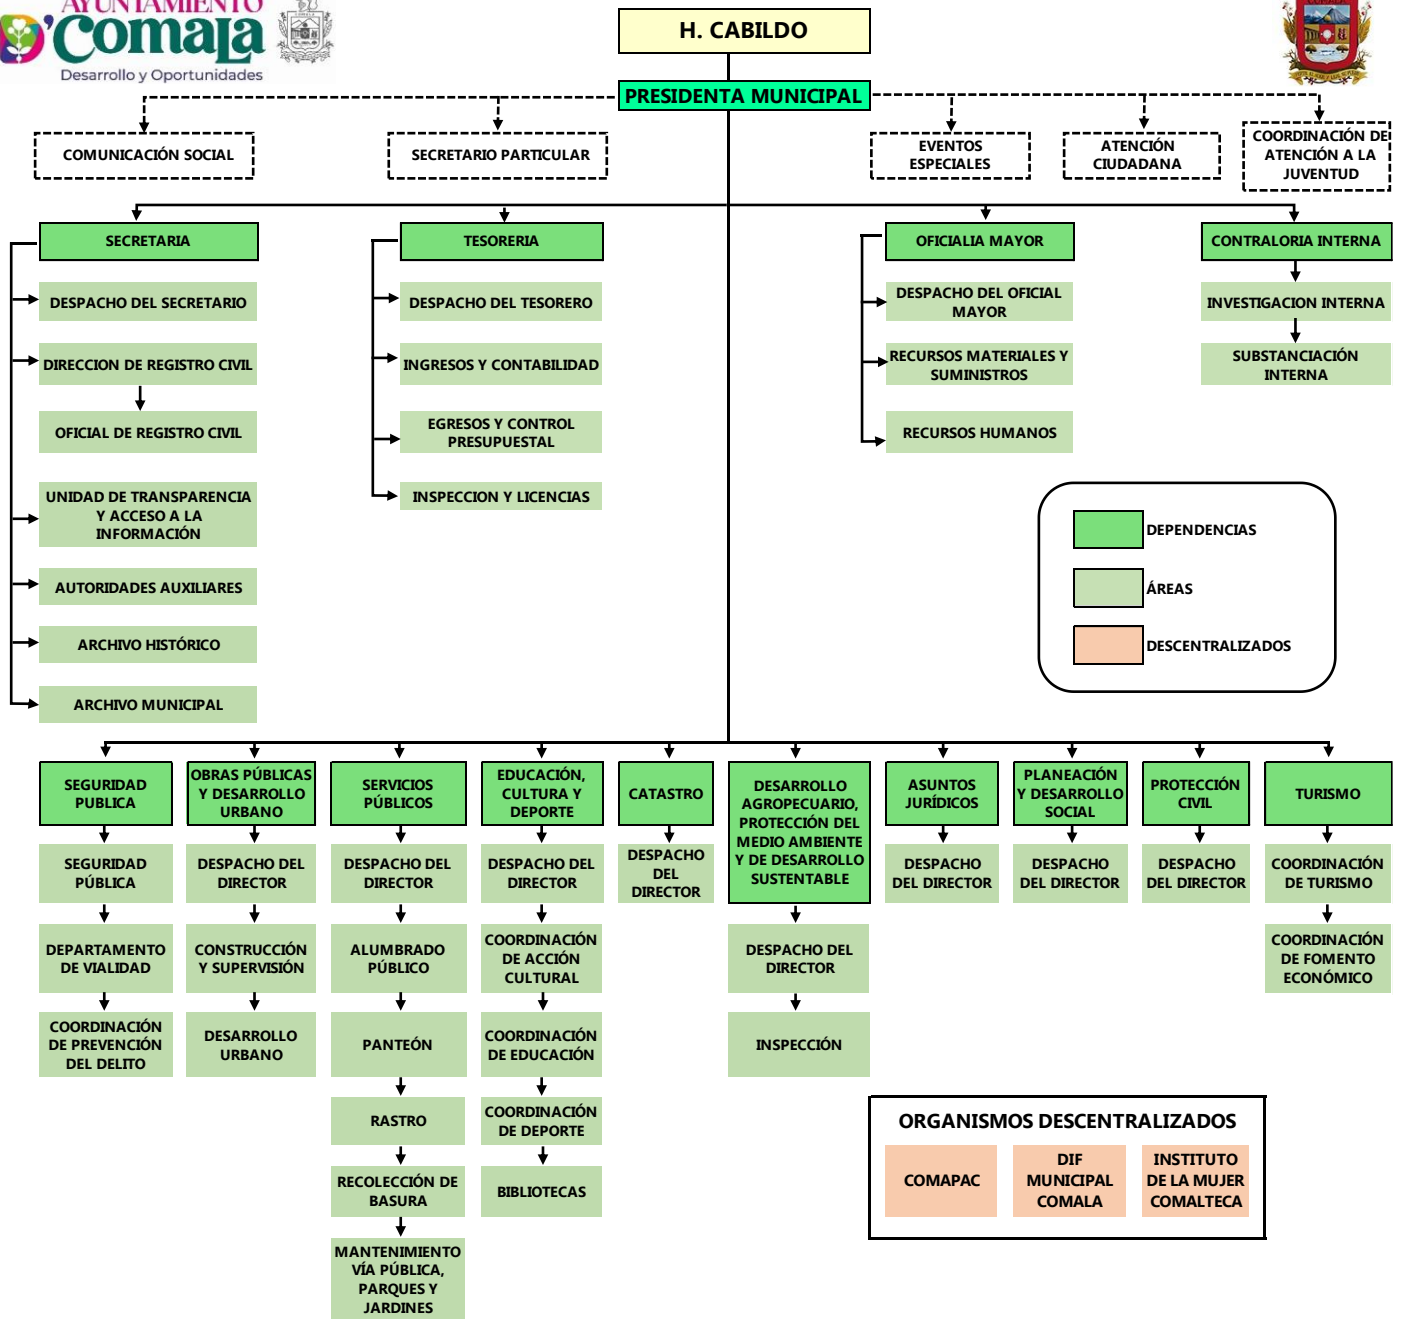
AYUNTAMIENTO
Comala
Desarrollo y Oportunidades

H. CABILDO

PRESIDENTA MUNICIPAL

COMUNICACIÓN SOCIAL

SECRETARIO PARTICULAR

EVENTOS ESPECIALES

ATENCIÓN CIUDADANA

COORDINACIÓN DE ATENCIÓN A LA JUVENTUD

SECRETARIA
DESPACHO DEL SECRETARIO
DIRECCION DE REGISTRO CIVIL
OFICIAL DE REGISTRO CIVIL
UNIDAD DE TRANSPARENCIA Y ACCESO A LA INFORMACIÓN
AUTORIDADES AUXILIARES
ARCHIVO HISTÓRICO
ARCHIVO MUNICIPAL

TESORERIA
DESPACHO DEL TESORERO
INGRESOS Y CONTABILIDAD
EGRESOS Y CONTROL PRESUPUESTAL
INSPECCION Y LICENCIAS

OFICIALIA MAYOR
DESPACHO DEL OFICIAL MAYOR
RECURSOS MATERIALES Y SUMINISTROS
RECURSOS HUMANOS

CONTRALORIA INTERNA
INVESTIGACION INTERNA
SUBSTANCIACIÓN INTERNA

DEPENDENCIAS
ÁREAS
DESCENTRALIZADOS

SEGURIDAD PUBLICA
SEGURIDAD PÚBLICA
DEPARTAMENTO DE VIALIDAD
COORDINACIÓN DE PREVENCIÓN DEL DELITO

OBRAS PÚBLICAS Y DESARROLLO URBANO
DESPACHO DEL DIRECTOR
CONSTRUCCIÓN Y SUPERVISIÓN
DESARROLLO URBANO

SERVICIOS PÚBLICOS
DESPACHO DEL DIRECTOR
ALUMBRADO PÚBLICO
PANTEÓN
RASTRO
RECOLECCIÓN DE BASURA
MANTENIMIENTO VÍA PÚBLICA, PARQUES Y JARDINES

EDUCACIÓN, CULTURA Y DEPORTE
DESPACHO DEL DIRECTOR
COORDINACIÓN DE ACCIÓN CULTURAL
COORDINACIÓN DE EDUCACIÓN
COORDINACIÓN DE DEPORTE
BIBLIOTECAS

CATASTRO
DESPACHO DEL DIRECTOR

DESARROLLO AGROPECUARIO, PROTECCIÓN DEL MEDIO AMBIENTE Y DE DESARROLLO SUSTENTABLE
DESPACHO DEL DIRECTOR
INSPECCIÓN

ASUNTOS JURÍDICOS
DESPACHO DEL DIRECTOR

PLANEACIÓN Y DESARROLLO SOCIAL
DESPACHO DEL DIRECTOR

PROTECCIÓN CIVIL
DESPACHO DEL DIRECTOR

TURISMO
COORDINACIÓN DE TURISMO
COORDINACIÓN DE FOMENTO ECONÓMICO

ORGANISMOS DESCENTRALIZADOS
COMAPAC
DIF MUNICIPAL COMALA
INSTITUTO DE LA MUJER COMALTECA